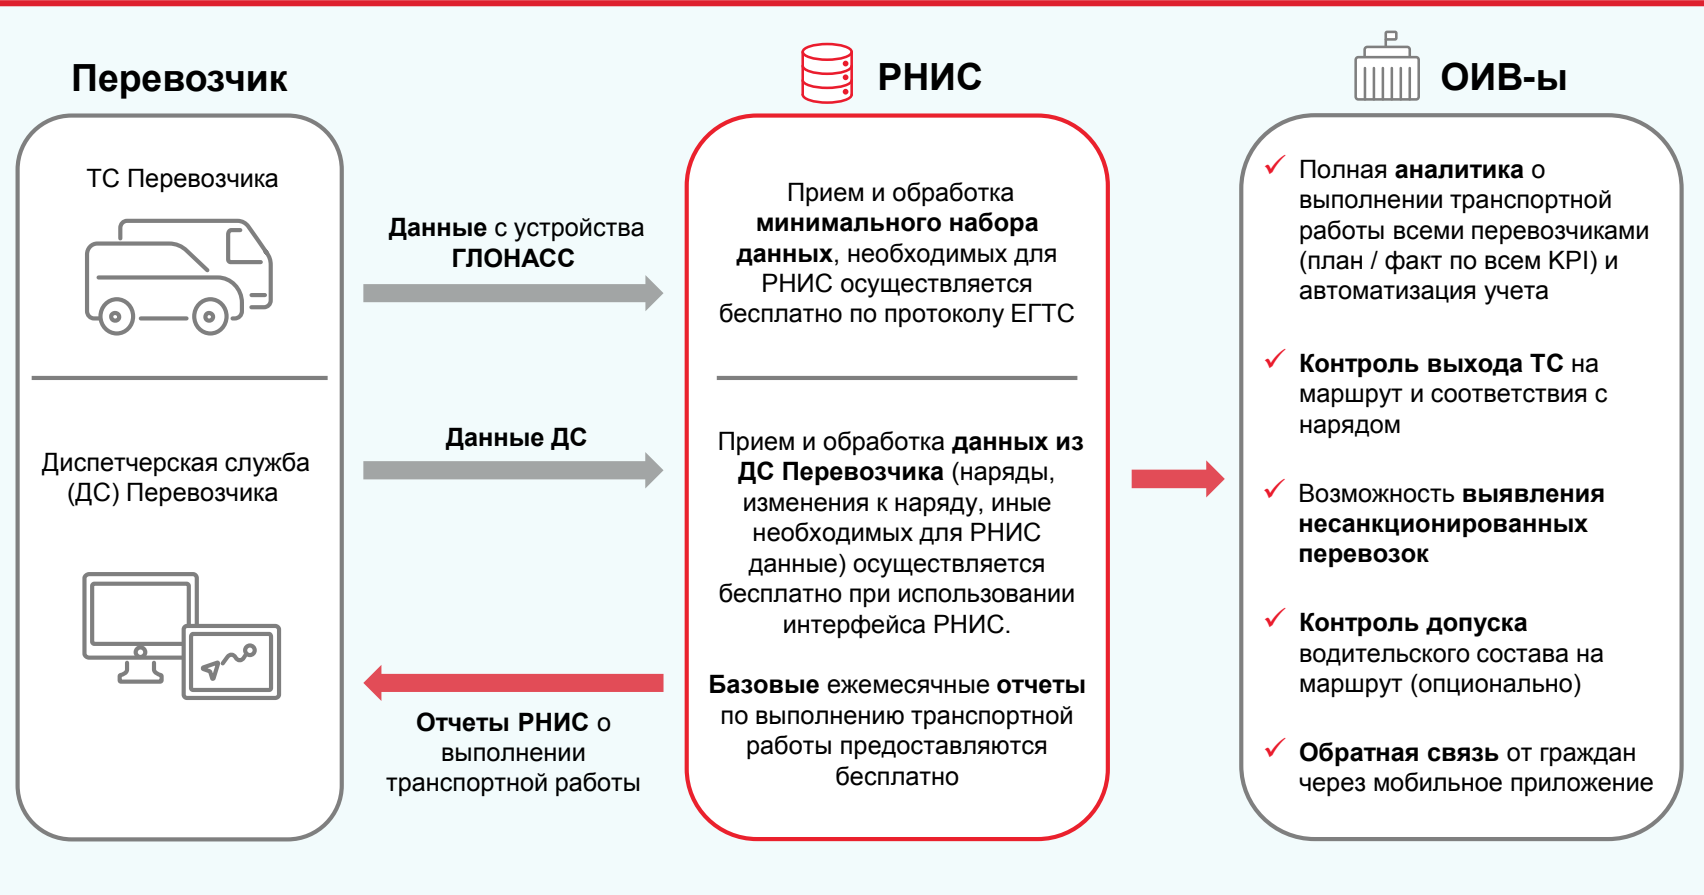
Перевозчик

ТС Перевозчика

Диспетчерская служба (ДС) Перевозчика

Данные с устройства ГЛОНАСС

Данные ДС

Отчеты РНИС о выполнении транспортной работы

РНИС

Прием и обработка минимального набора данных, необходимых для РНИС осуществляется бесплатно по протоколу ЕГТС

Прием и обработка данных из ДС Перевозчика (наряды, изменения к наряду, иные необходимых для РНИС данные) осуществляется бесплатно при использовании интерфейса РНИС.

Базовые ежемесячные отчеты по выполнению транспортной работы предоставляются бесплатно

ОИВ-ы

✓ Полная аналитика о выполнении транспортной работы всеми перевозчиками (план / факт по всем KPI) и автоматизация учета

✓ Контроль выхода ТС на маршрут и соответствия с нарядом

✓ Возможность выявления несанкционированных перевозок

✓ Контроль допуска водительского состава на маршрут (опционально)

✓ Обратная связь от граждан через мобильное приложение